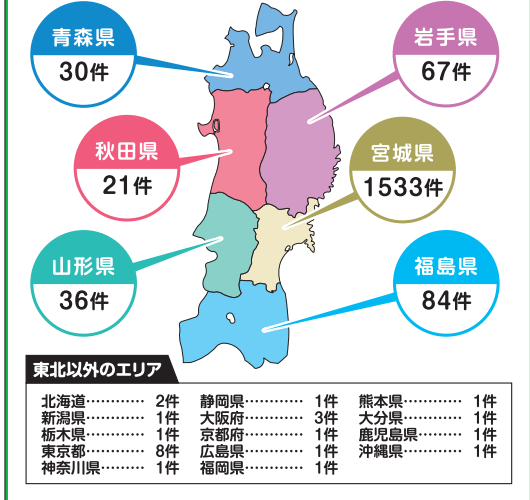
青森県
30件

岩手県
67件

秋田県
21件

宮城県
1533件

山形県
36件

福島県
84件

東北以外のエリア

北海道………… 2件
新潟県………… 1件
栃木県………… 1件
東京都………… 8件
神奈川県……… 1件

静岡県………… 1件
大阪府………… 3件
京都府………… 1件
広島県………… 1件
福岡県………… 1件

熊本県………… 1件
大分県………… 1件
鹿児島県……… 1件
沖縄県………… 1件